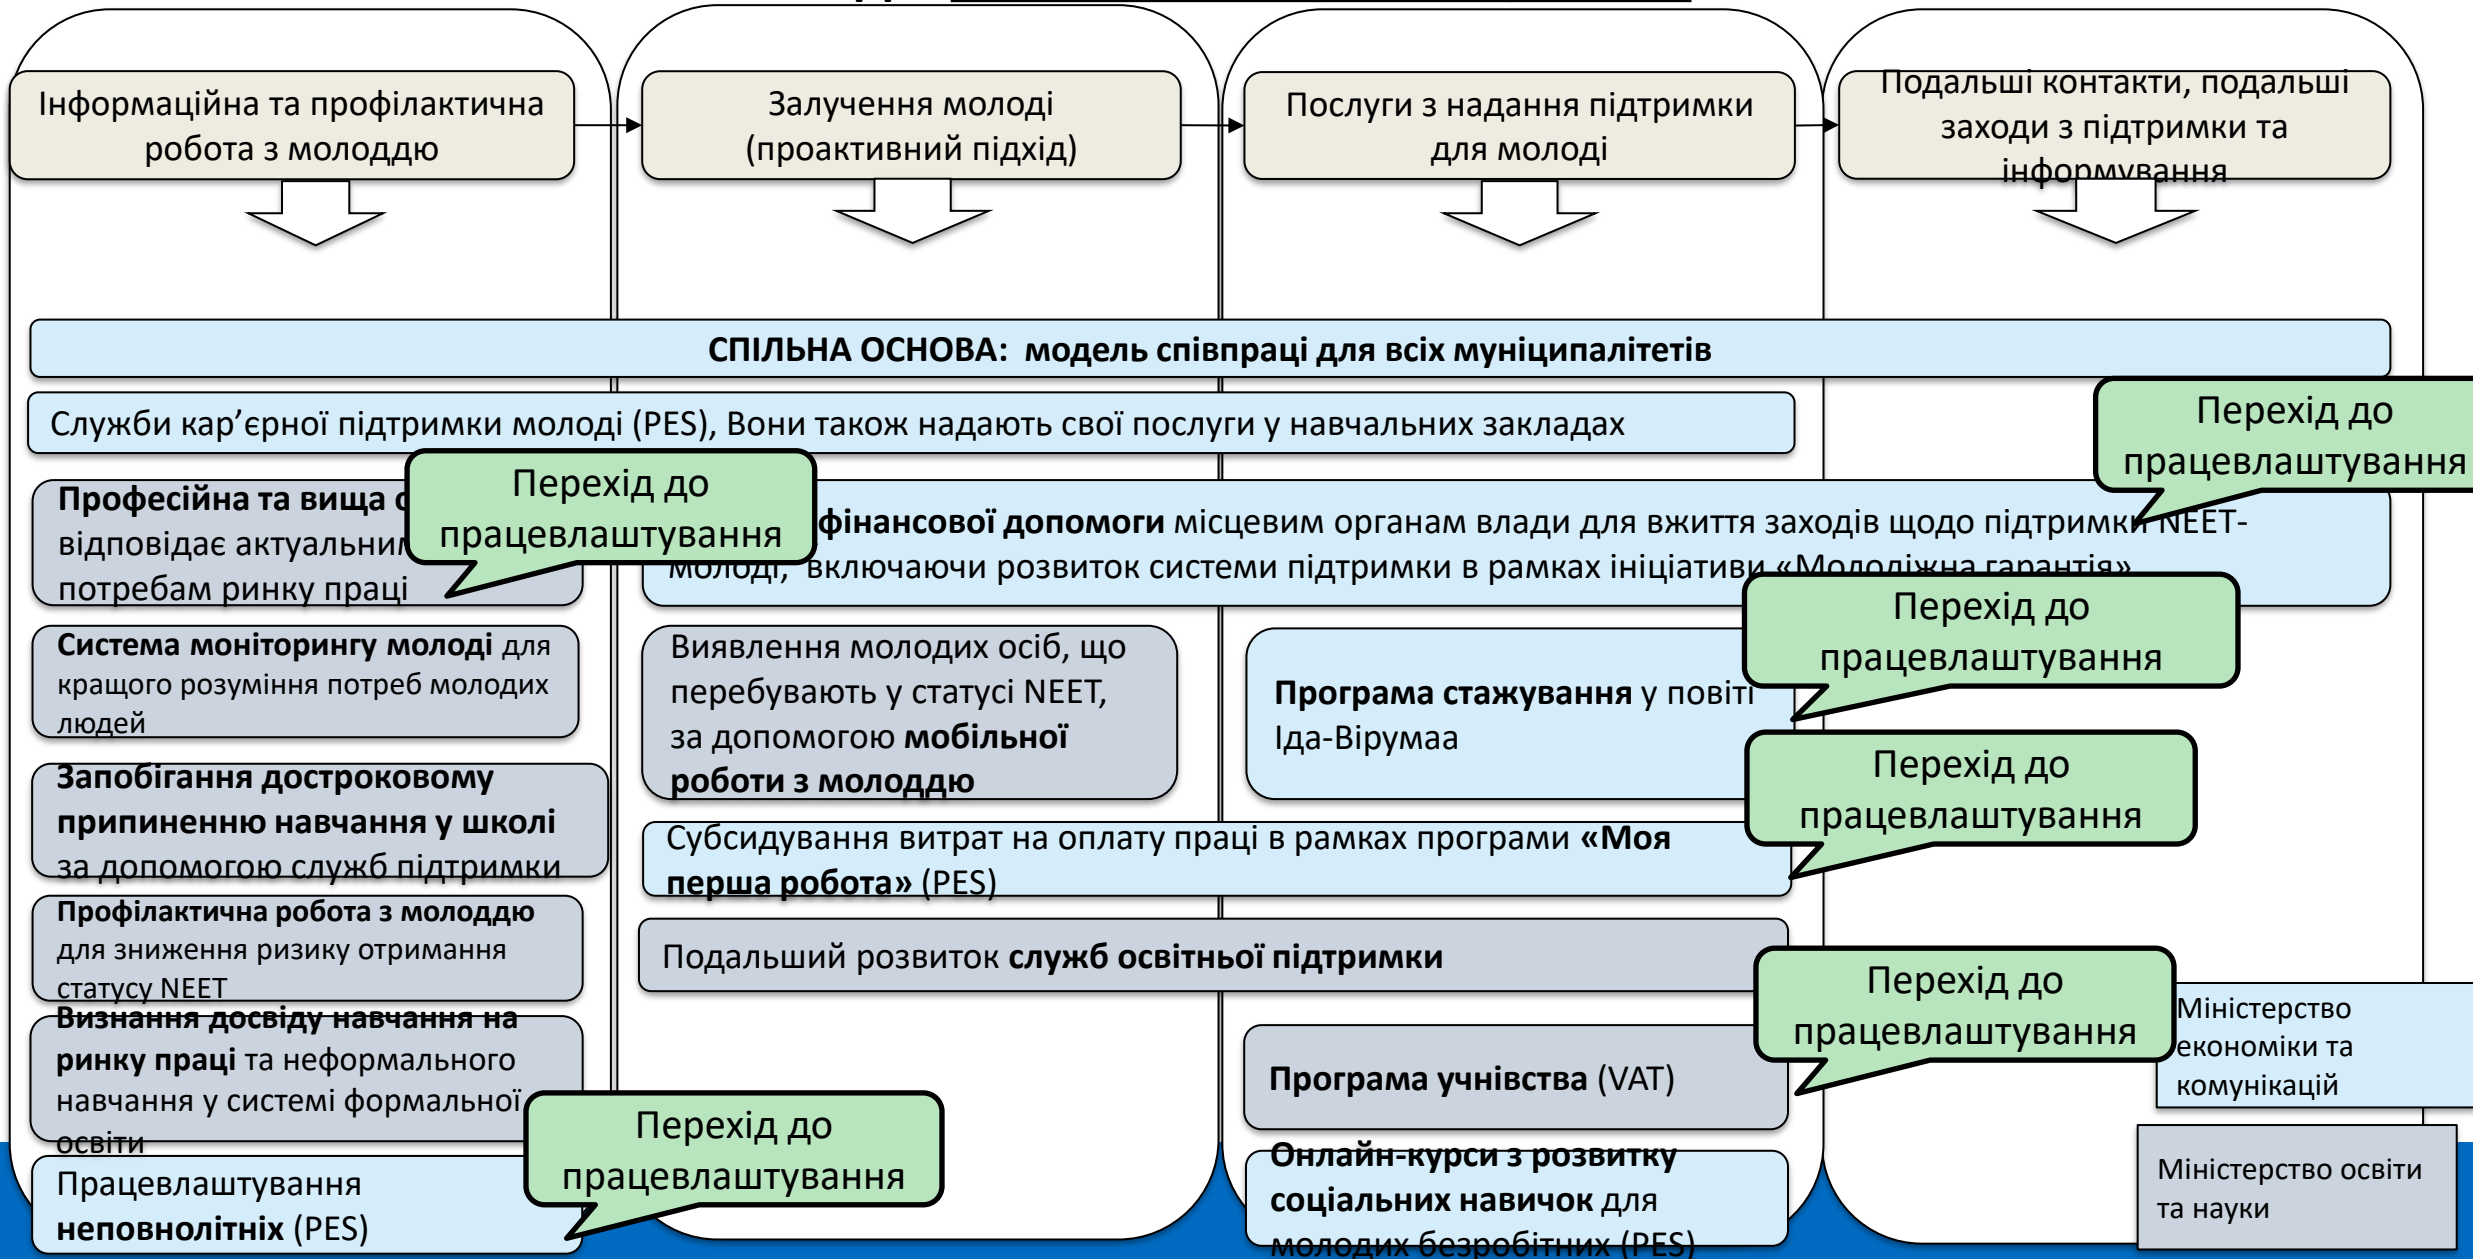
Інформаційна та профілактична робота з молоддю

Залучення молоді (проактивний підхід)

Послуги з надання підтримки для молоді

Подальші контакти, подальші заходи з підтримки та інформування

СПІЛЬНА ОСНОВА: модель співпраці для всіх муніципалітетів

Служби кар'єрної підтримки молоді (PES), Вони також надають свої послуги у навчальних закладах

Перехід до працевлаштування

Професійна та вища о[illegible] відповідає актуальним потребам ринку праці

Перехід до працевлаштування

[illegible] фінансової допомоги місцевим органам влади для вжиття заходів щодо підтримки NEET-молоді, включаючи розвиток системи підтримки в рамках ініціативи «Молодіжна гарантія»

Система моніторингу молоді для кращого розуміння потреб молодих людей

Виявлення молодих осіб, що перебувають у статусі NEET, за допомогою мобільної роботи з молоддю

Програма стажування у повіті Іда-Вірумаа

Перехід до працевлаштування

Запобігання достроковому припиненню навчання у школі за допомогою служб підтримки

Перехід до працевлаштування

Субсидування витрат на оплату праці в рамках програми «Моя перша робота» (PES)

Профілактична робота з молоддю для зниження ризику отримання статусу NEET

Подальший розвиток служб освітньої підтримки

Визнання досвіду навчання на ринку праці та неформального навчання у системі формальної освіти

Перехід до працевлаштування

Міністерство економіки та комунікацій

Програма учнівства (VAT)

Перехід до працевлаштування

Працевлаштування неповнолітніх (PES)

Онлайн-курси з розвитку соціальних навичок для молодих безробітних (PES)

Міністерство освіти та науки